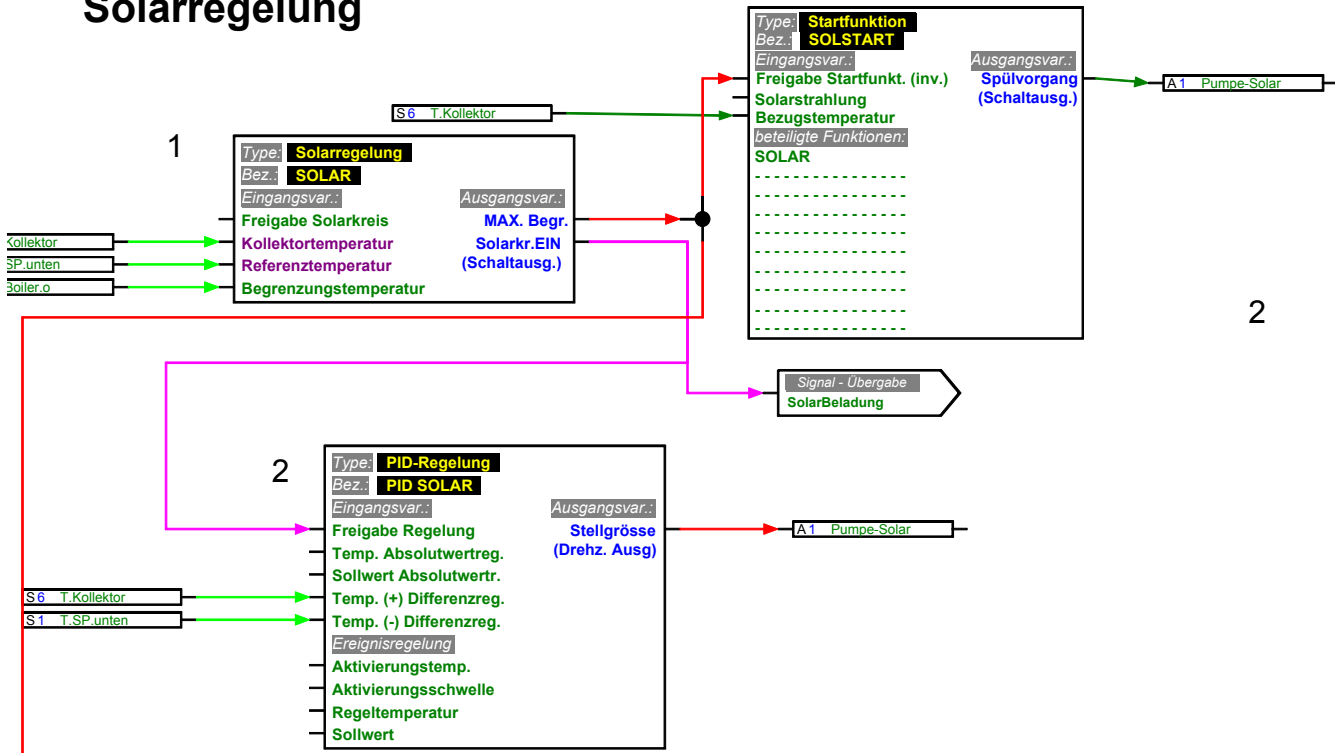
Solarregelung

Type: Startfunktion
Bez.: SOLSTART
Eingangsvar.:
Freigabe Startfunkt. (inv.)
Solarstrahlung
Bezugstemperatur
beteiligte Funktionen:
SOLAR
Ausgangsvar.:
Spülvorgang
(Schaltausg.)

A 1 Pumpe-Solar

S 6 T.Kollektor

1

Type: Solarregelung
Bez.: SOLAR
Eingangsvar.:
Freigabe Solarkreis
Kollektortemperatur
Referenztemperatur
Begrenzungstemperatur
Ausgangsvar.:
MAX. Begr.
Solarkr.EIN
(Schaltausg.)

Kollektor
SP.unten
Boiler.o

2

Signal - Übergabe
SolarBeladung

2

Type: PID-Regelung
Bez.: PID SOLAR
Eingangsvar.:
Freigabe Regelung
Temp. Absolutwertreg.
Sollwert Absolutwertr.
Temp. (+) Differenzreg.
Temp. (-) Differenzreg.
Ereignisregelung
Aktivierungstemp.
Aktivierungsschwelle
Regeltemperatur
Sollwert
Ausgangsvar.:
Stellgrösse
(Drehz. Ausg)

A 1 Pumpe-Solar

S 6 T.Kollektor
S 1 T.SP.unten